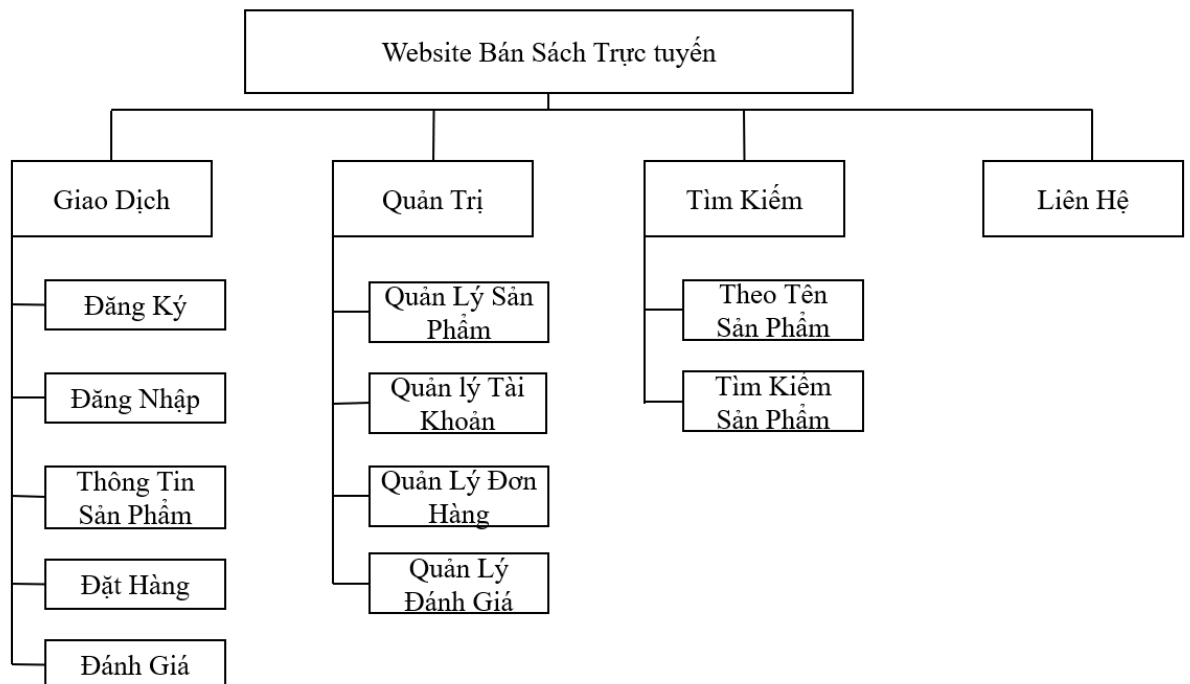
Website Bán Sách Trực tuyến

Giao Dịch

Đăng Ký

Đăng Nhập

Thông Tin Sản Phẩm

Đặt Hàng

Đánh Giá

Quản Trị

Quản Lý Sản Phẩm

Quản lý Tài Khoản

Quản Lý Đơn Hàng

Quản Lý Đánh Giá

Tìm Kiếm

Theo Tên Sản Phẩm

Tìm Kiếm Sản Phẩm

Liên Hệ